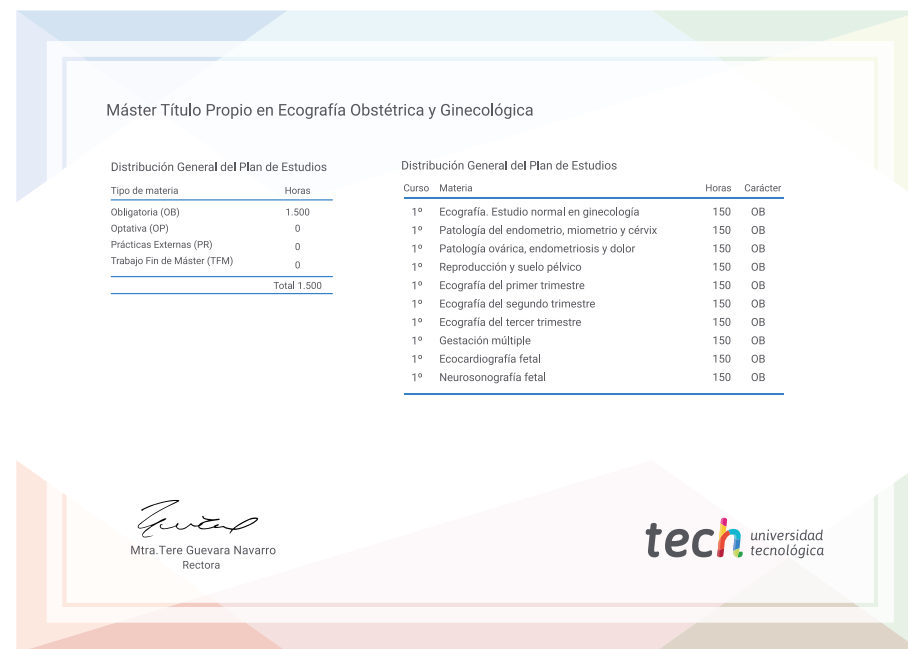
Máster Título Propio en Ecografía Obstétrica y Ginecológica

Distribución General del Plan de Estudios

| Tipo de materia | Horas |
|---|---|
| Obligatoria (OB) | 1.500 |
| Optativa (OP) | 0 |
| Prácticas Externas (PR) | 0 |
| Trabajo Fin de Máster (TFM) | 0 |
| | Total 1.500 |

Distribución General del Plan de Estudios

| Curso | Materia | Horas | Carácter |
|---|---|---|---|
| 1º | Ecografía. Estudio normal en ginecología | 150 | OB |
| 1º | Patología del endometrio, miometrio y cérvix | 150 | OB |
| 1º | Patología ovárica, endometriosis y dolor | 150 | OB |
| 1º | Reproducción y suelo pélvico | 150 | OB |
| 1º | Ecografía del primer trimestre | 150 | OB |
| 1º | Ecografía del segundo trimestre | 150 | OB |
| 1º | Ecografía del tercer trimestre | 150 | OB |
| 1º | Gestación múltiple | 150 | OB |
| 1º | Ecocardiografía fetal | 150 | OB |
| 1º | Neurosonografía fetal | 150 | OB |

Mtra.Tere Guevara Navarro
Rectora

tech universidad tecnológica